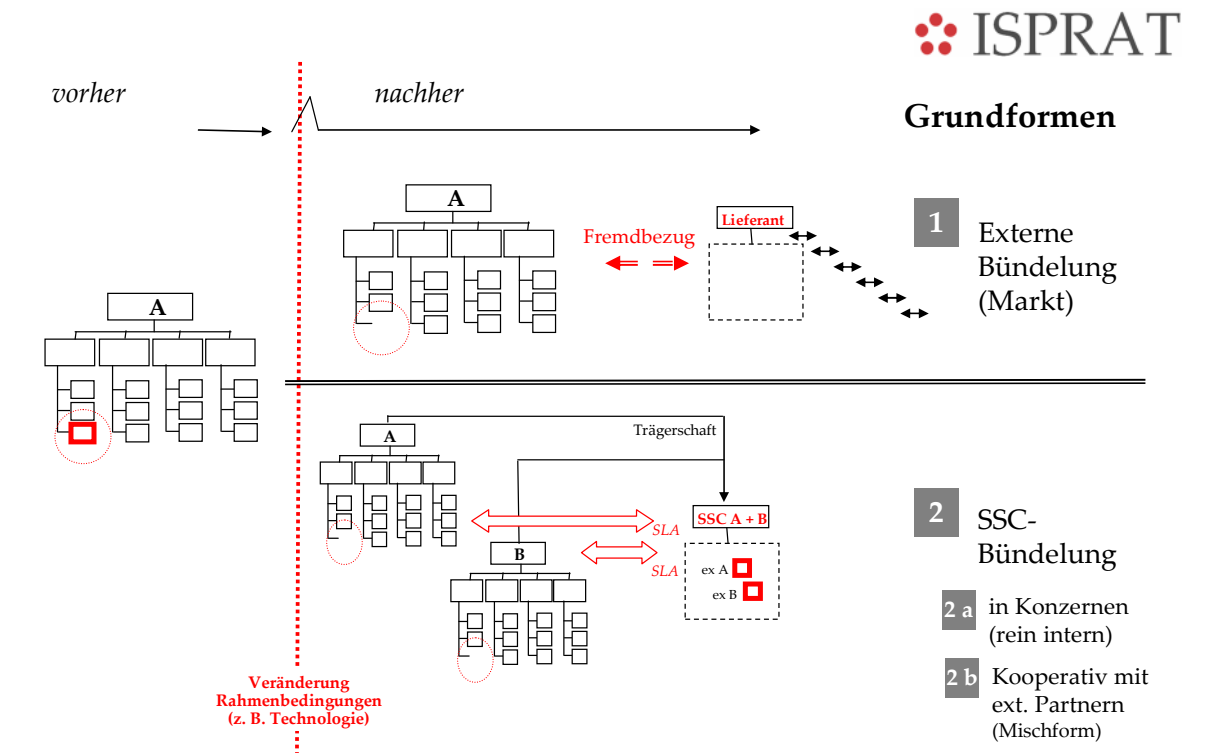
ISPRAT

vorher

nachher

Grundformen

A

Fremdbezug

Lieferant

1 Externe Bündelung (Markt)

A

A

Trägerschaft

SLA

SSC A + B

SLA

B

ex A

ex B

2 SSC-Bündelung

2 a in Konzernen (rein intern)

2 b Kooperativ mit ext. Partnern (Mischform)

Veränderung Rahmenbedingungen (z. B. Technologie)